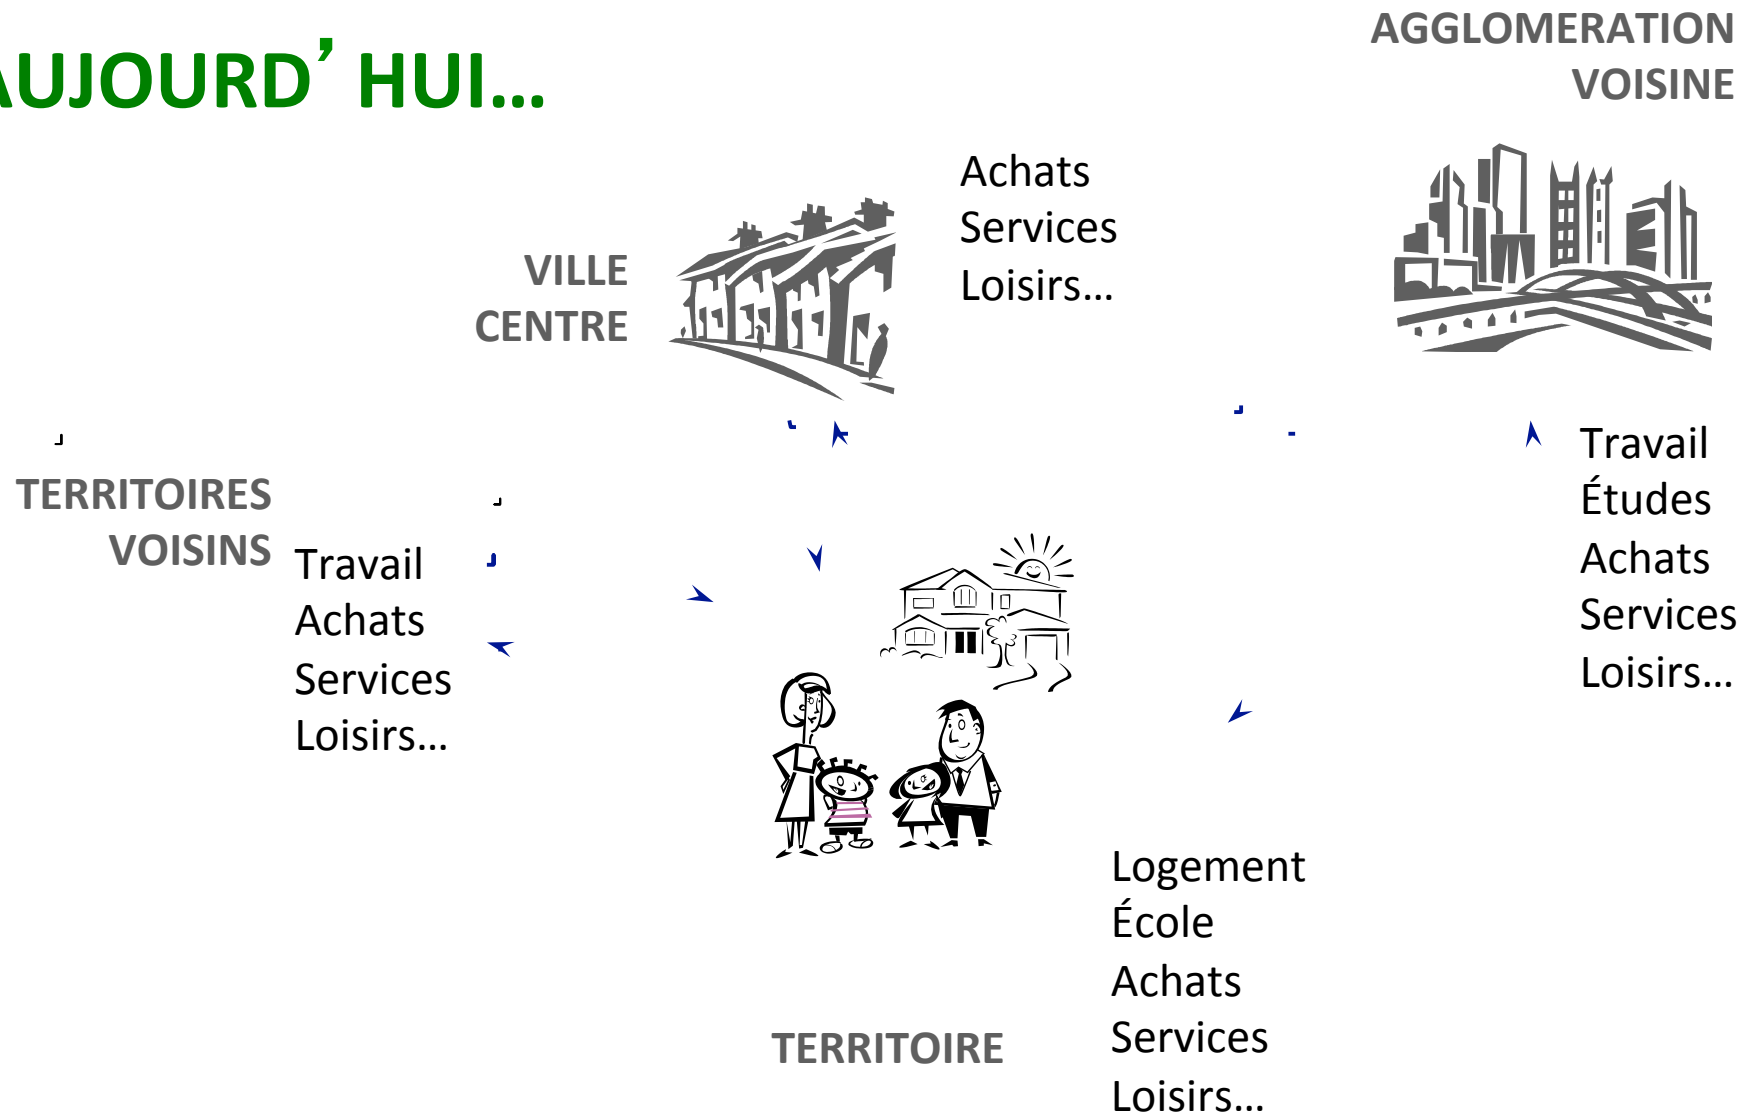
UJOURD' HUI…

AGGLOMERATION VOISINE

VILLE CENTRE

Achats
Services
Loisirs…

TERRITOIRES VOISINS

Travail
Achats
Services
Loisirs…

Travail
Études
Achats
Services
Loisirs…

Logement
École
Achats
Services
Loisirs…

TERRITOIRE